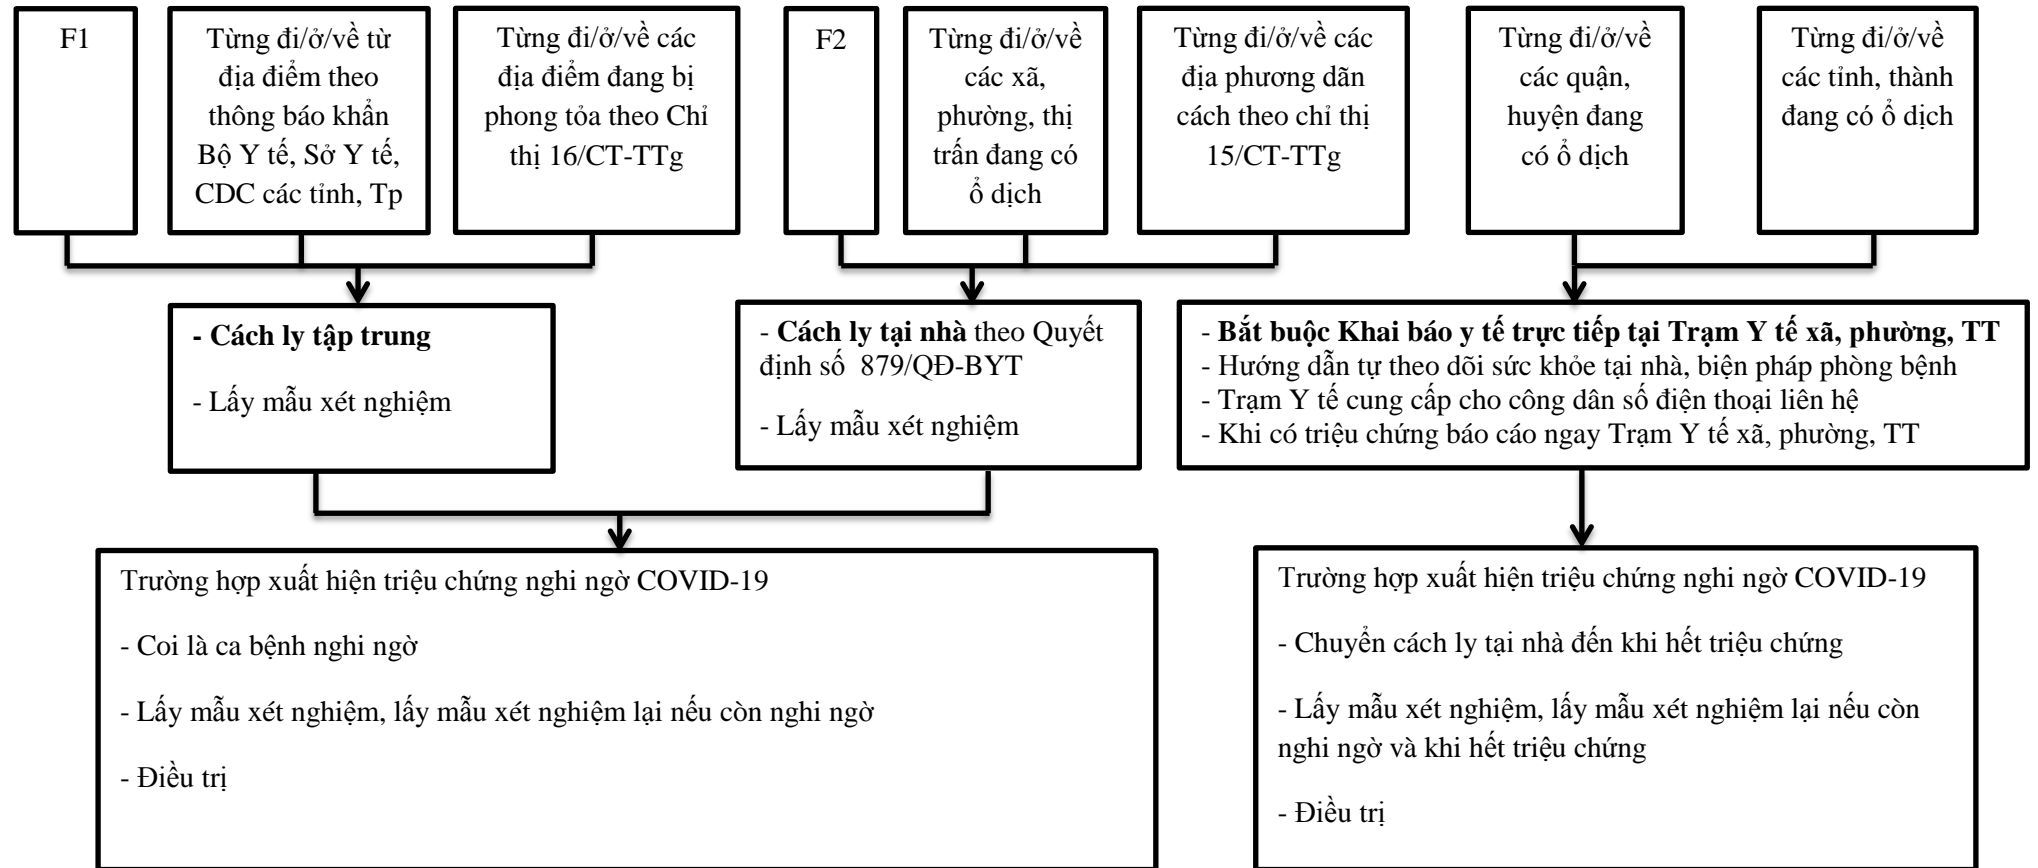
F1

Từng đi/ở/về từ địa điểm theo thông báo khẩn Bộ Y tế, Sở Y tế, CDC các tỉnh, Tp

Từng đi/ở/về các địa điểm đang bị phong tỏa theo Chỉ thị 16/CT-TTg

F2

Từng đi/ở/về các xã, phường, thị trấn đang có ổ dịch

Từng đi/ở/về các địa phương dãn cách theo chỉ thị 15/CT-TTg

Từng đi/ở/về các quận, huyện đang có ổ dịch

Từng đi/ở/về các tỉnh, thành đang có ổ dịch

- **Cách ly tập trung**

- Lấy mẫu xét nghiệm

- **Cách ly tại nhà** theo Quyết định số 879/QĐ-BYT

- Lấy mẫu xét nghiệm

- **Bắt buộc Khai báo y tế trực tiếp tại Trạm Y tế xã, phường, TT**
- Hướng dẫn tự theo dõi sức khỏe tại nhà, biện pháp phòng bệnh
- Trạm Y tế cung cấp cho công dân số điện thoại liên hệ
- Khi có triệu chứng báo cáo ngay Trạm Y tế xã, phường, TT

Trường hợp xuất hiện triệu chứng nghi ngờ COVID-19

- Coi là ca bệnh nghi ngờ

- Lấy mẫu xét nghiệm, lấy mẫu xét nghiệm lại nếu còn nghi ngờ

- Điều trị

Trường hợp xuất hiện triệu chứng nghi ngờ COVID-19

- Chuyển cách ly tại nhà đến khi hết triệu chứng

- Lấy mẫu xét nghiệm, lấy mẫu xét nghiệm lại nếu còn nghi ngờ và khi hết triệu chứng

- Điều trị